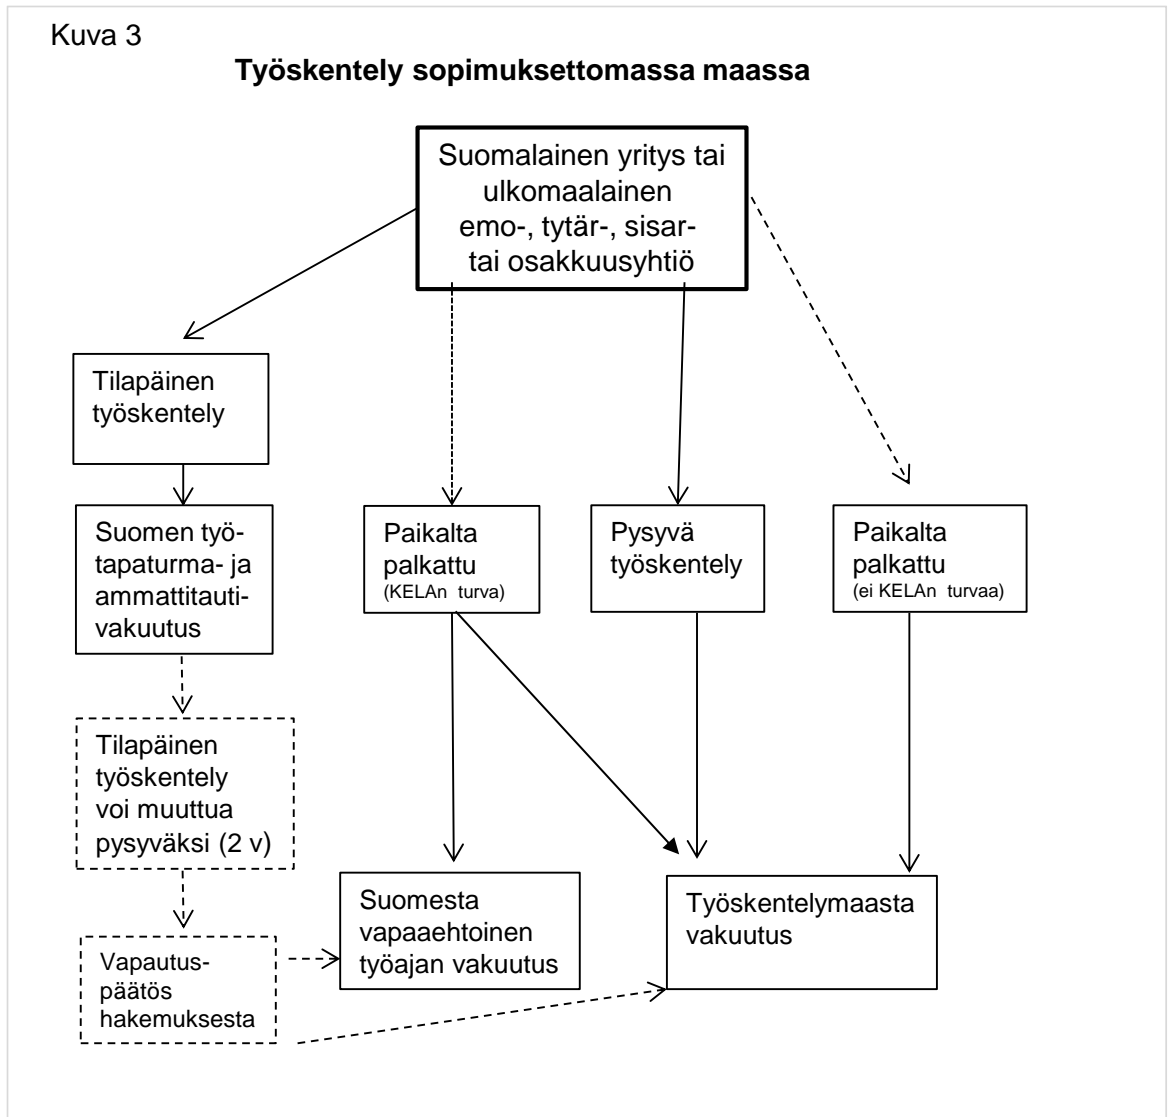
Kuva 3

**Työskentely sopimuksettomassa maassa**

Suomalainen yritys tai ulkomaalainen emo-, tytär-, sisar- tai osakkuusyhtiö

Tilapäinen työskentely

Suomen työtapaturma- ja ammattitautivakuutus

Tilapäinen työskentely voi muuttua pysyväksi (2 v)

Vapautuspäätös hakemuksesta

Paikalta palkattu (KELAn turva)

Pysyvä työskentely

Paikalta palkattu (ei KELAn turvaa)

Suomesta vapaaehtoinen työajan vakuutus

Työskentelymaasta vakuutus